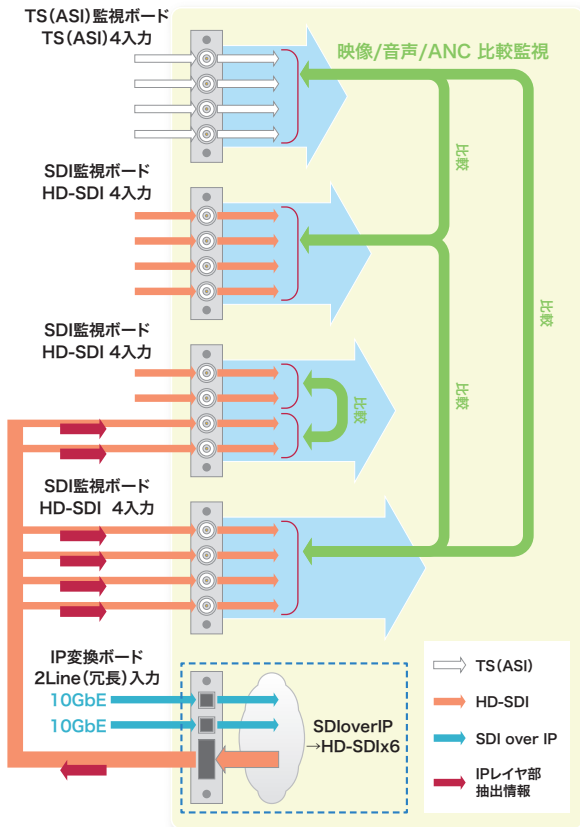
TS(ASI)監視ボード
TS(ASI)4入力

映像/音声/ANC 比較監視

比較

SDI監視ボード
HD-SDI 4入力

比較

SDI監視ボード
HD-SDI 4入力

比較

比較

SDI監視ボード
HD-SDI 4入力

IP変換ボード
2Line(冗長)入力

10GbE

10GbE

SDIoverIP
→HD-SDIx6

TS(ASI)

HD-SDI

SDI over IP

IPレイヤ部
抽出情報